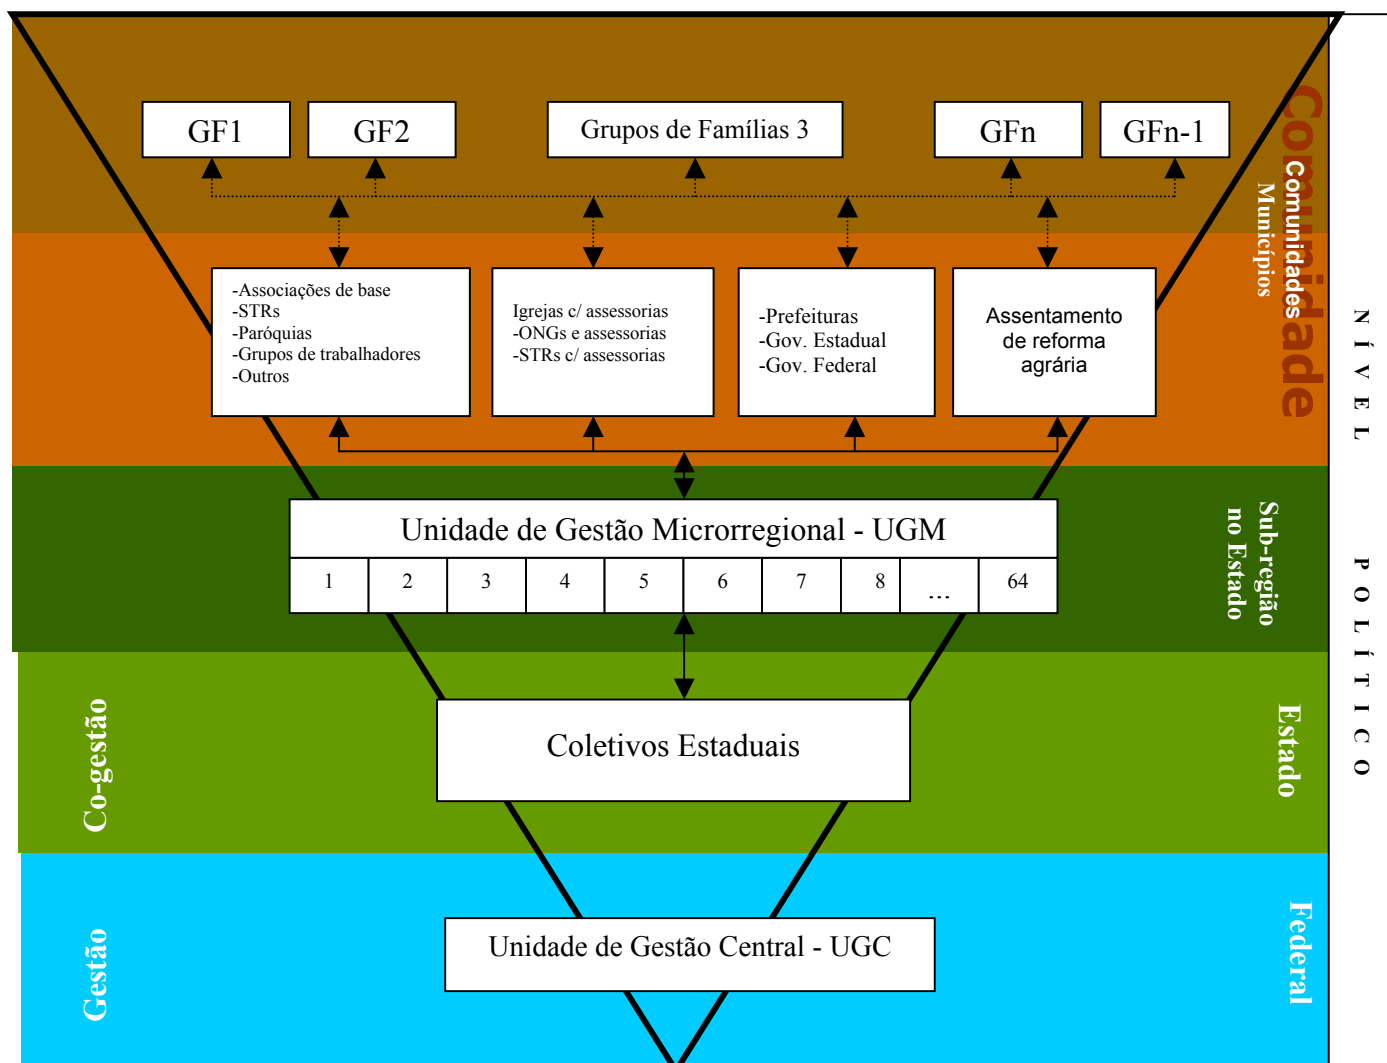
GF1

GF2

Grupos de Famílias 3

GFn

GFn-1

Comunidade

Comunidades

Municípios

-Associações de base
-STRs
-Paróquias
-Grupos de trabalhadores
-Outros

Igrejas c/ assessorias
-ONGs e assessorias
-STRs c/ assessorias

-Prefeituras
-Gov. Estadual
-Gov. Federal

Assentamento de reforma agrária

Unidade de Gestão Microrregional - UGM

| 1 | 2 | 3 | 4 | 5 | 6 | 7 | 8 | ... | 64 |
|---|---|---|---|---|---|---|---|---|---|

Sub-região no Estado

Co-gestão

Coletivos Estaduais

Estado

Gestão

Unidade de Gestão Central - UGC

Federal

NÍVEL POLÍTICO